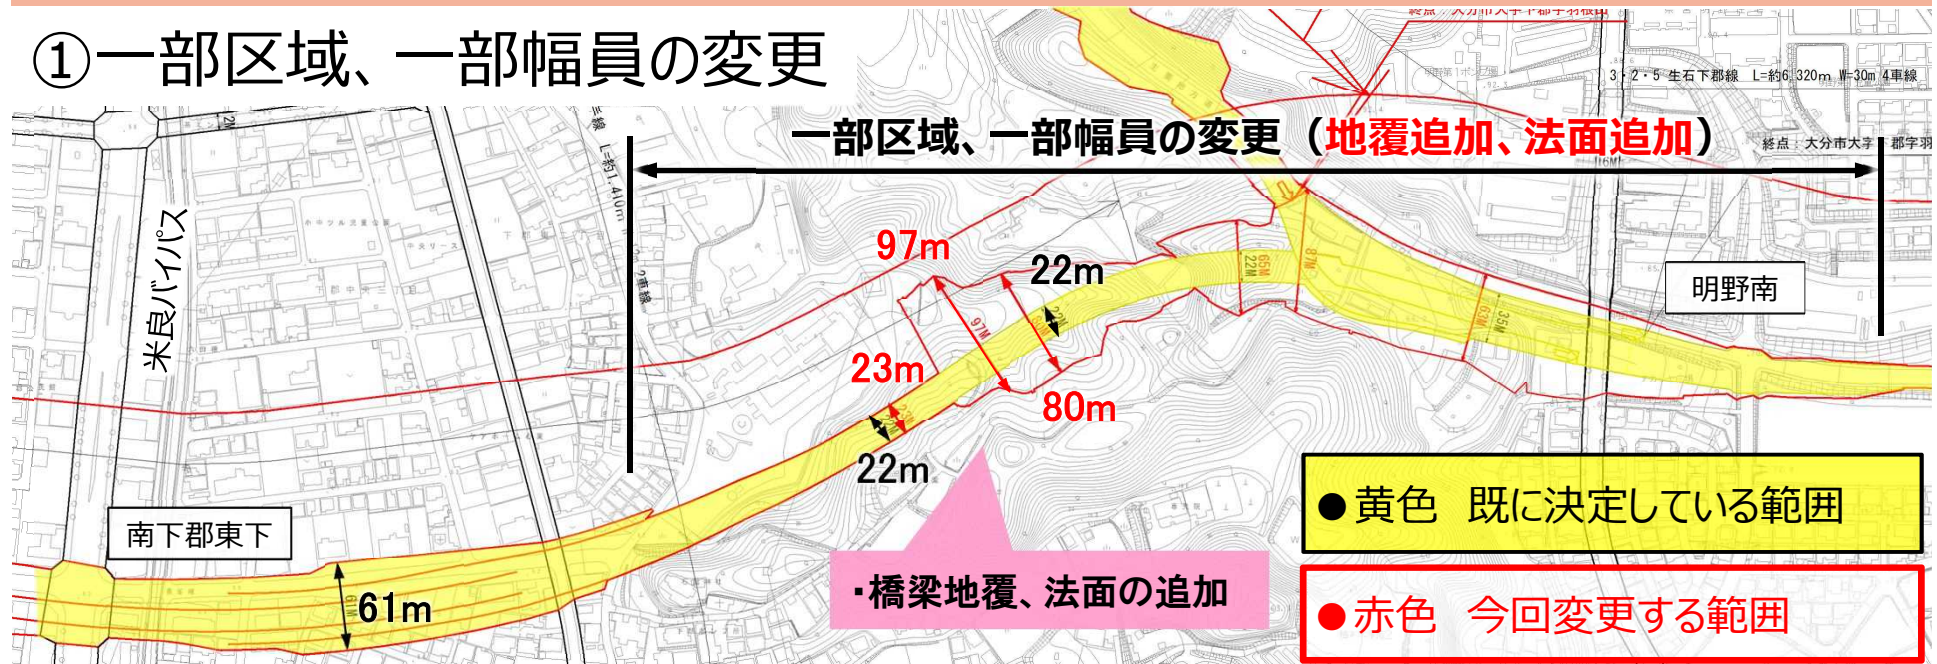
①一部区域、一部幅員の変更

一部区域、一部幅員の変更（地覆追加、法面追加）

3・2・5 生石下郡線 L=約6,320m W=30m 4車線

終点：大分市大字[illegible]郡字羽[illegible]

米良バイパス

97m

22m

23m

80m

22m

61m

明野南

南下郡東下

・橋梁地覆、法面の追加

●黄色　既に決定している範囲

●赤色　今回変更する範囲